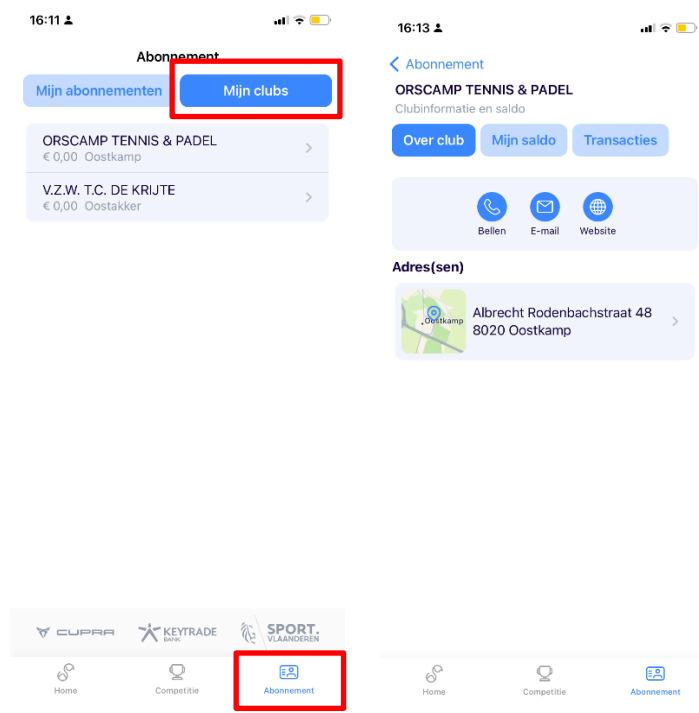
16:11

Abonnement

Mijn abonnementen

Mijn clubs

ORSCAMP TENNIS & PADEL
€ 0,00 Oostkamp

V.Z.W. T.C. DE KRIJTE
€ 0,00 Oostakker

CUPRA

KEYTRADE BANK

SPORT. VLAANDEREN

Home

Competitie

Abonnement

16:13

Abonnement

ORSCAMP TENNIS & PADEL

Clubinformatie en saldo

Over club

Mijn saldo

Transacties

Bellen

E-mail

Website

Adres(sen)

Oostkamp

Albrecht Rodenbachstraat 48
8020 Oostkamp

Home

Competitie

Abonnement